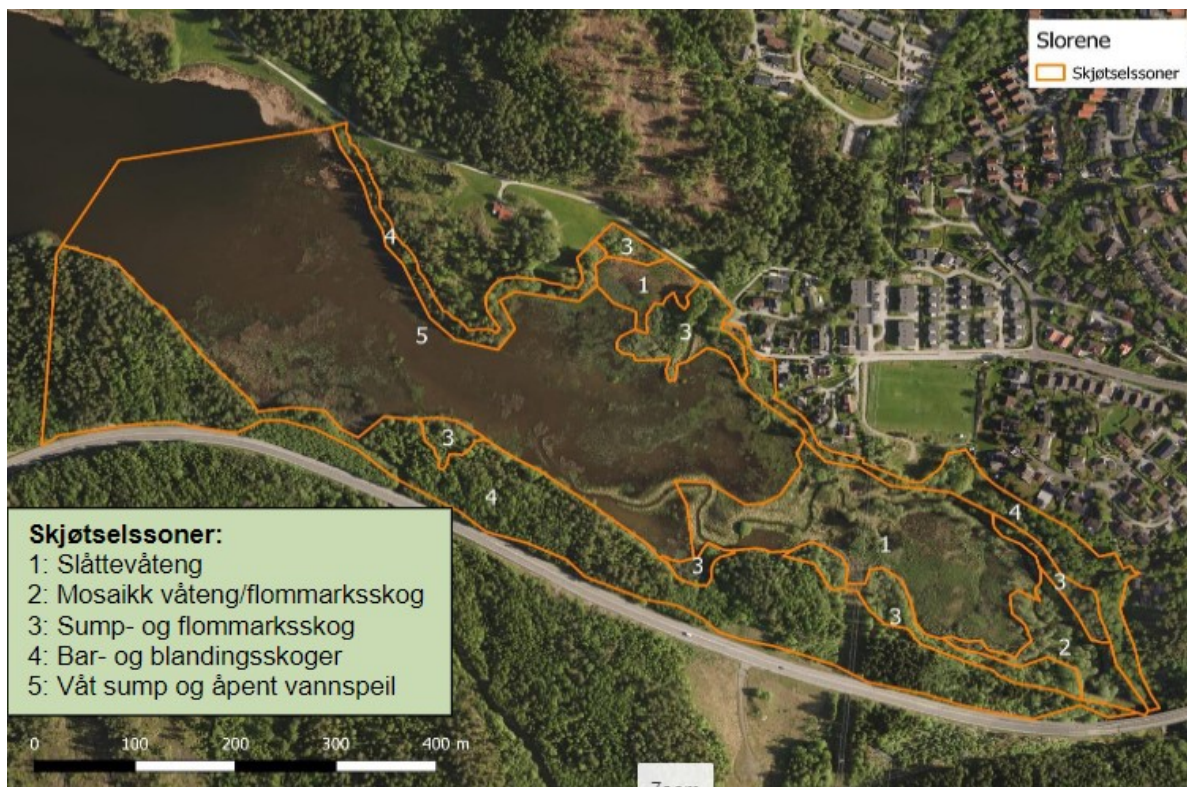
Slorene
Skjøtselssoner

4
3
1
3
5
3
4
1
4
3
3
2
3

Skjøtselssoner:
1: Slåttevåteng
2: Mosaikk våteng/flommarksskog
3: Sump- og flommarksskog
4: Bar- og blandingsskoger
5: Våt sump og åpent vannspeil

0 100 200 300 400 m

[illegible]